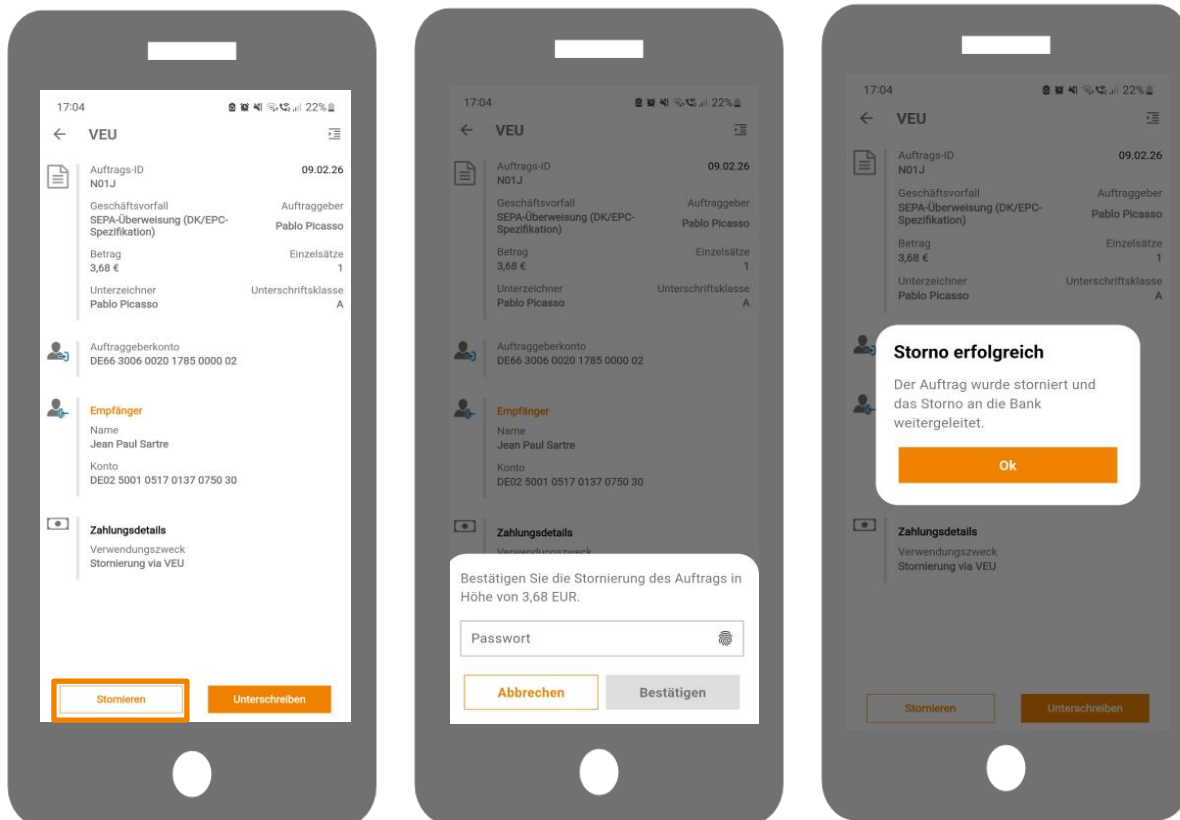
17:04 22%

← VEU

Auftrags-ID 09.02.26
N01J

Geschäftsvorfall Auftraggeber
SEPA-Überweisung (DK/EPC-Spezifikation) Pablo Picasso

Betrag Einzelsätze
3,68 € 1

Unterzeichner Unterschriftsklasse
Pablo Picasso A

Auftraggeberkonto
DE66 3006 0020 1785 0000 02

Empfänger
Name
Jean Paul Sartre
Konto
DE02 5001 0517 0137 0750 30

Zahlungsdetails
Verwendungszweck
Stornierung via VEU

Stornieren Unterschreiben

17:04 22%

← VEU

Auftrags-ID 09.02.26
N01J

Geschäftsvorfall Auftraggeber
SEPA-Überweisung (DK/EPC-Spezifikation) Pablo Picasso

Betrag Einzelsätze
3,68 € 1

Unterzeichner Unterschriftsklasse
Pablo Picasso A

Auftraggeberkonto
DE66 3006 0020 1785 0000 02

Empfänger
Name
Jean Paul Sartre
Konto
DE02 5001 0517 0137 0750 30

Zahlungsdetails
Verwendungszweck

Bestätigen Sie die Stornierung des Auftrags in Höhe von 3,68 EUR.

Passwort

Abbrechen Bestätigen

17:04 22%

← VEU

Auftrags-ID 09.02.26
N01J

Geschäftsvorfall Auftraggeber
SEPA-Überweisung (DK/EPC-Spezifikation) Pablo Picasso

Betrag Einzelsätze
3,68 € 1

Unterzeichner Unterschriftsklasse
Pablo Picasso A

Storno erfolgreich

Der Auftrag wurde storniert und das Storno an die Bank weitergeleitet.

Ok

Zahlungsdetails
Verwendungszweck
Stornierung via VEU

Stornieren Unterschreiben